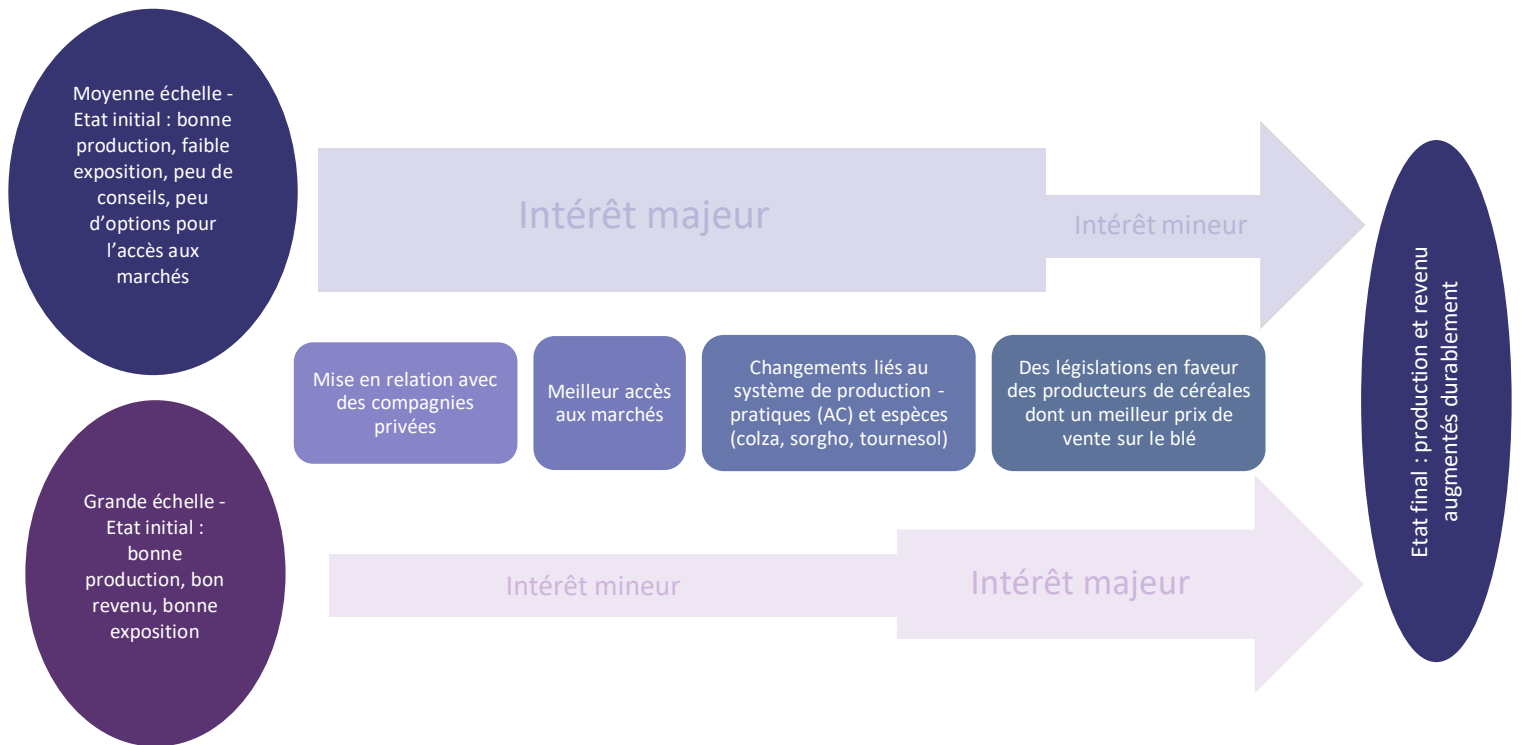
Moyenne échelle - Etat initial : bonne production, faible exposition, peu de conseils, peu d'options pour l'accès aux marchés

Intérêt majeur

Intérêt mineur

Etat final : production et revenu augmentés durablement

Mise en relation avec des compagnies privées

Meilleur accès aux marchés

Changements liés au système de production - pratiques (AC) et espèces (colza, sorgho, tournesol)

Des législations en faveur des producteurs de céréales dont un meilleur prix de vente sur le blé

Grande échelle - Etat initial : bonne production, bon revenu, bonne exposition

Intérêt mineur

Intérêt majeur